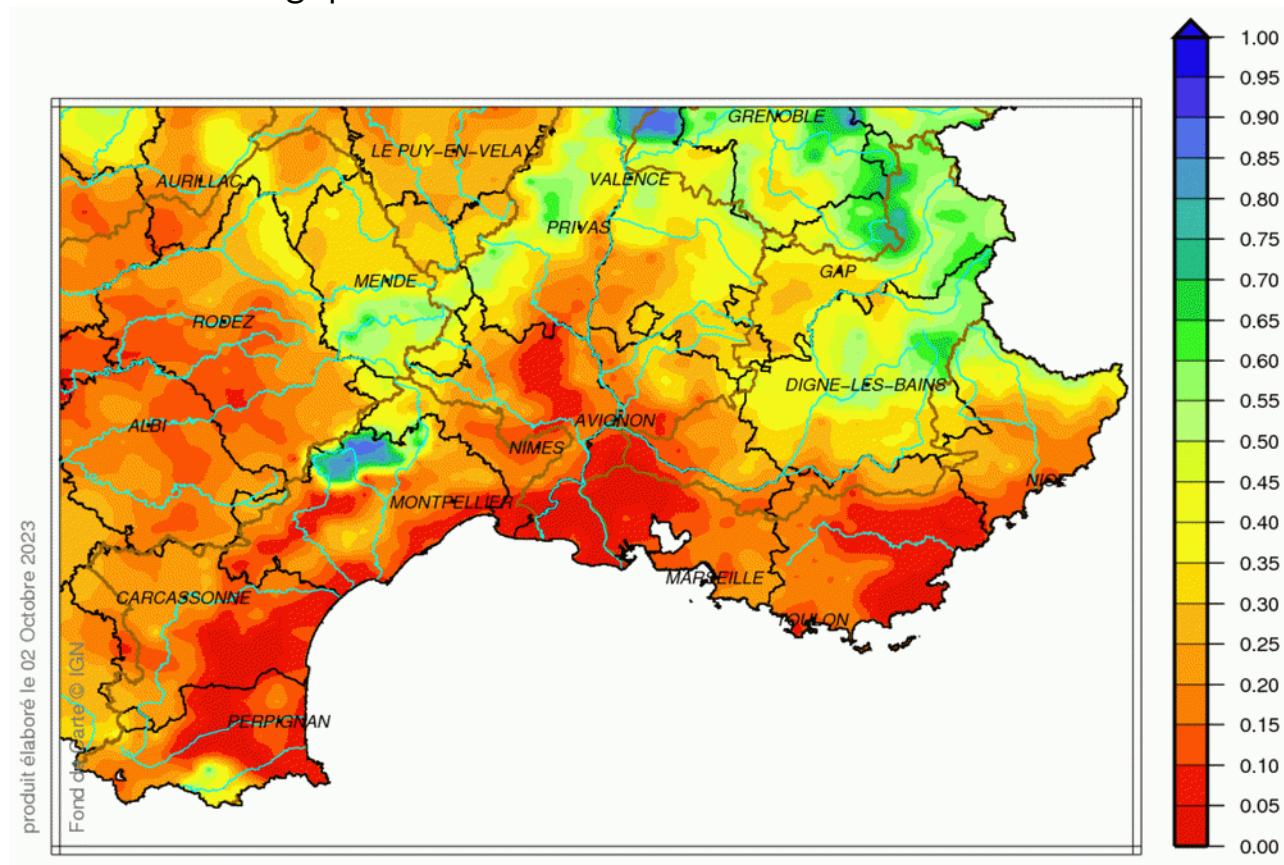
GRENOBLE
LE PUY-EN-VELAY
AURILLAC
VALENCE
PRIVAS
GAP
MENDE
RODEZ
DIGNE-LES-BAINS
ALBI
AVIGNON
NIMES
NICE
MONTPELLIER
MARSEILLE
CARCASSONNE
TOULON
PERPIGNAN

produit élaboré le 02 Octobre 2023
Fond de carte © IGN

1.00
0.95
0.90
0.85
0.80
0.75
0.70
0.65
0.60
0.55
0.50
0.45
0.40
0.35
0.30
0.25
0.20
0.15
0.10
0.05
0.00